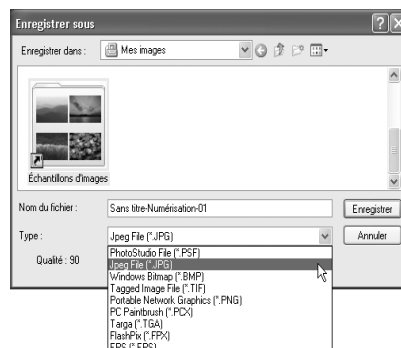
Enregistrer sous

?

X

Enregistrer dans :

Mes images

Échantillons d'images

Nom du fichier :

Sans titre-Numérisation-01

Enregistrer

Type :

Jpeg File (*.JPG)

Annuler

Qualité : 90

PhotoStudio File (*.PSF)
Jpeg File (*.JPG)
Windows Bitmap (*.BMP)
Tagged Image File (*.TIF)
Portable Network Graphics (*.PNG)
PC Paintbrush (*.PCX)
Targa (*.TGA)
FlashPix (*.FPX)
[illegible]